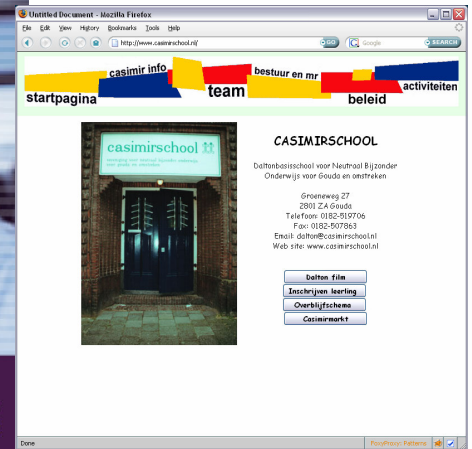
Untitled Document - Mozilla Firefox

File Edit View History Bookmarks Tools Help

http://www.casimirschool.nl/

GO

Google

SEARCH

casimir info
bestuur en mr
startpagina
team
beleid
activiteiten

casimirschool

CASIMIRSCHOOL

Daltonbasisschool voor Neutraal Bijzonder Onderwijs voor Gouda en omstreken

Groeneweg 27
2801 ZA Gouda
Telefoon: 0182-519706
Fax: 0182-507863
Email: dalton@casimirschool.nl
Web site: www.casimirschool.nl

Dalton film
Inschrijven leerling
Overblijfschema
Casimirmarkt

Done

FoxyProxy: Patterns